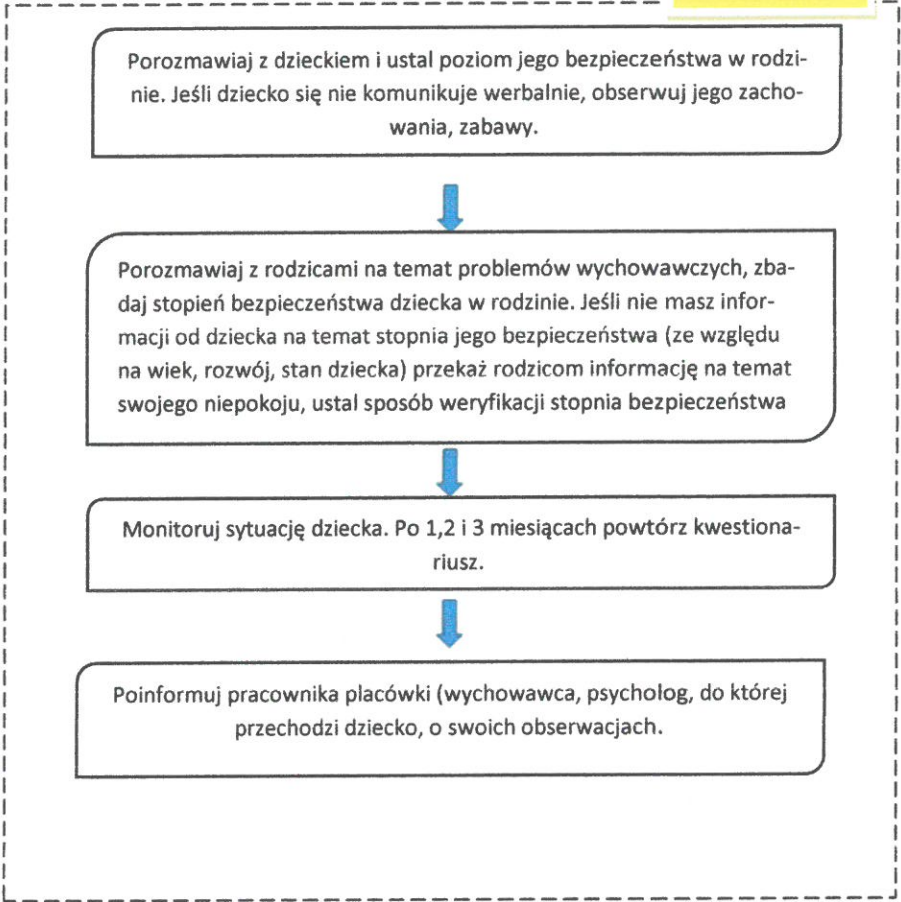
Porozmawiaj z dzieckiem i ustal poziom jego bezpieczeństwa w rodzinie. Jeśli dziecko się nie komunikuje werbalnie, obserwuj jego zachowania, zabawy.

Porozmawiaj z rodzicami na temat problemów wychowawczych, zbadaj stopień bezpieczeństwa dziecka w rodzinie. Jeśli nie masz informacji od dziecka na temat stopnia jego bezpieczeństwa (ze względu na wiek, rozwój, stan dziecka) przekaż rodzicom informację na temat swojego niepokoju, ustal sposób weryfikacji stopnia bezpieczeństwa

Monitoruj sytuację dziecka. Po 1,2 i 3 miesiącach powtórz kwestionariusz.

Poinformuj pracownika placówki (wychowawca, psycholog, do której przechodzi dziecko, o swoich obserwacjach.